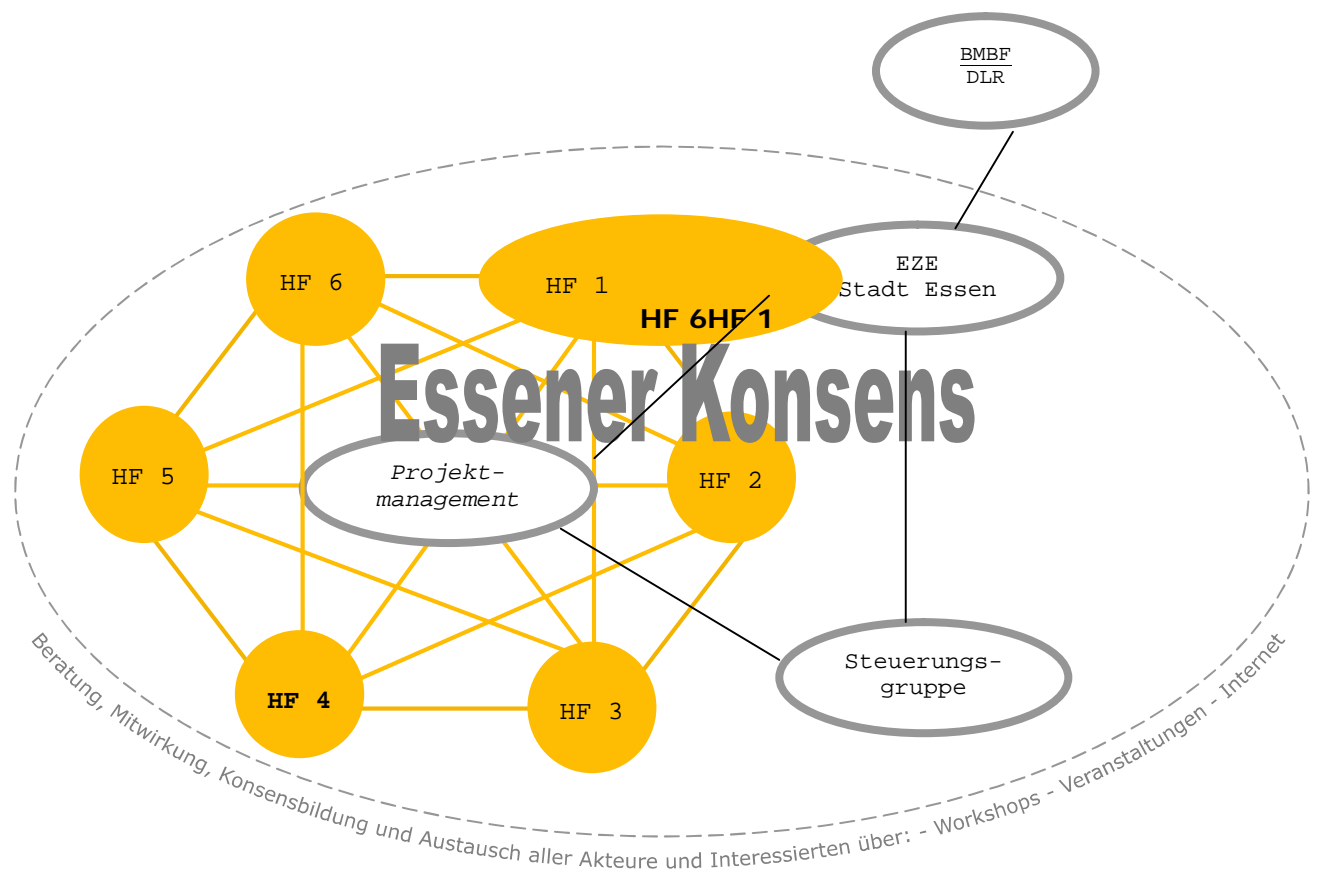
$\frac{\text{BMBF}}{\text{DLR}}$

HF 6

HF 1

HF 6HF 1

EZE
Stadt Essen

Essener Konsens

HF 5

Projektmanagement

HF 2

Steuerungsgruppe

HF 4

HF 3

Beratung, Mitwirkung, Konsensbildung und Austausch aller Akteure und Interessierten über: - Workshops - Veranstaltungen - Internet